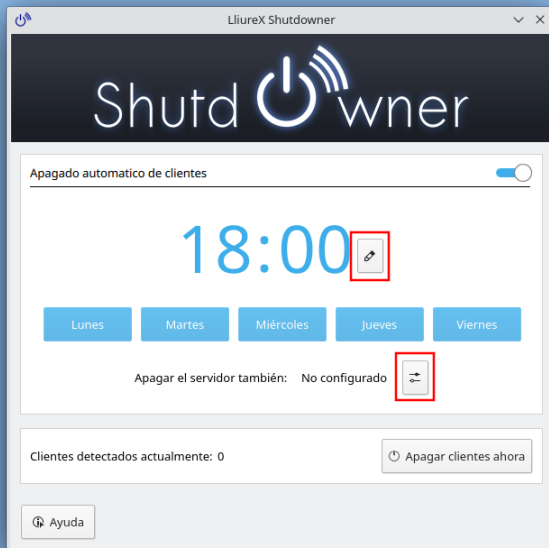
LliureX Shutdowner

Shutd wner

Apagado automatico de clientes

18:00

Lunes
Martes
Miércoles
Jueves
Viernes

Apagar el servidor también: No configurado

Clientes detectados actualmente: 0

Apagar clientes ahora

Ayuda